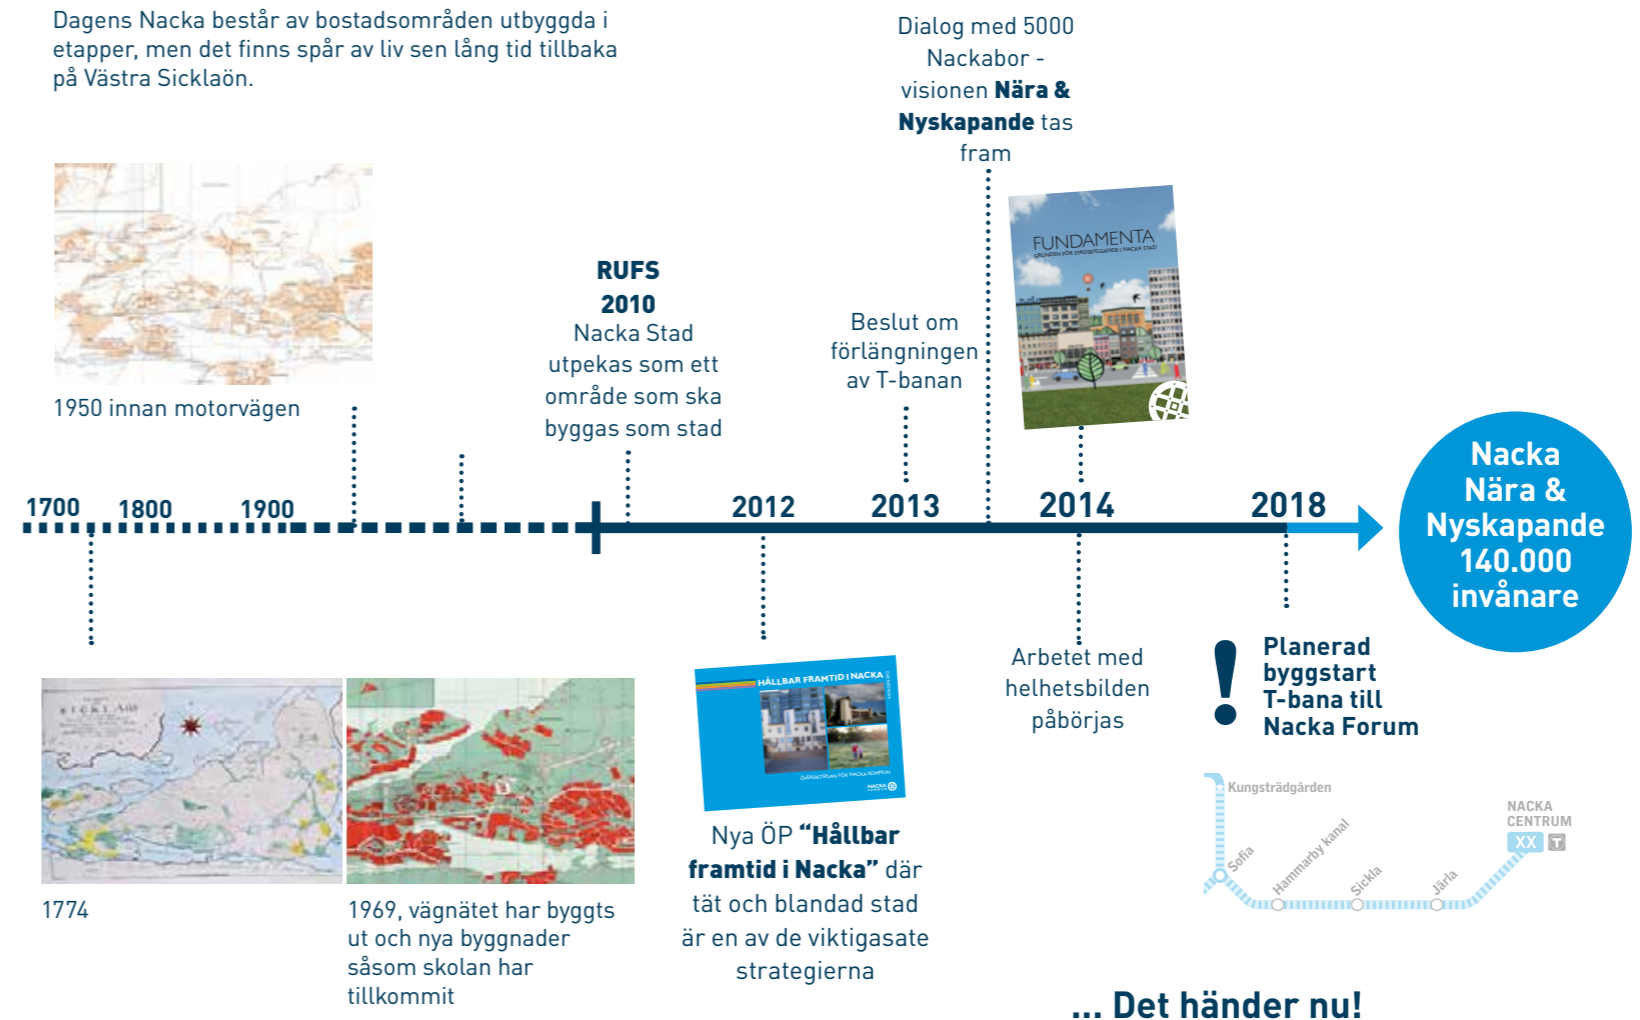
Dagens Nacka består av bostadsområden utbyggda i etapper, men det finns spår av liv sen lång tid tillbaka på Västra Sicklaön.

Dialog med 5000 Nackabor - visionen **Nära & Nyskapande** tas fram

FUNDAMENTA

GRUNDEN FÖR STADSBYGGANDE I NACKA STAD

1950 innan motorvägen

**RUFS 2010**
Nacka Stad utpekas som ett område som ska byggas som stad

Beslut om förlängningen av T-banan

1700 1800 1900 2012 2013 2014 2018

Nacka Nära & Nyskapande 140.000 invånare

HÅLLBAR FRAMTID I NACKA

ÖVERSIKTSPLAN FÖR NACKA KOMMUN

NACKA

Arbetet med helhetsbilden påbörjas

!

Planerad byggstart T-bana till Nacka Forum

Kungsträdgården

Sofia

Hammarby kanal

Sickla

Järla

NACKA CENTRUM

XX

T

1774

1969, vägnätet har byggts ut och nya byggnader såsom skolan har tillkommit

Nya ÖP **"Hållbar framtid i Nacka"** där tät och blandad stad är en av de viktigasate strategierna

... Det händer nu!